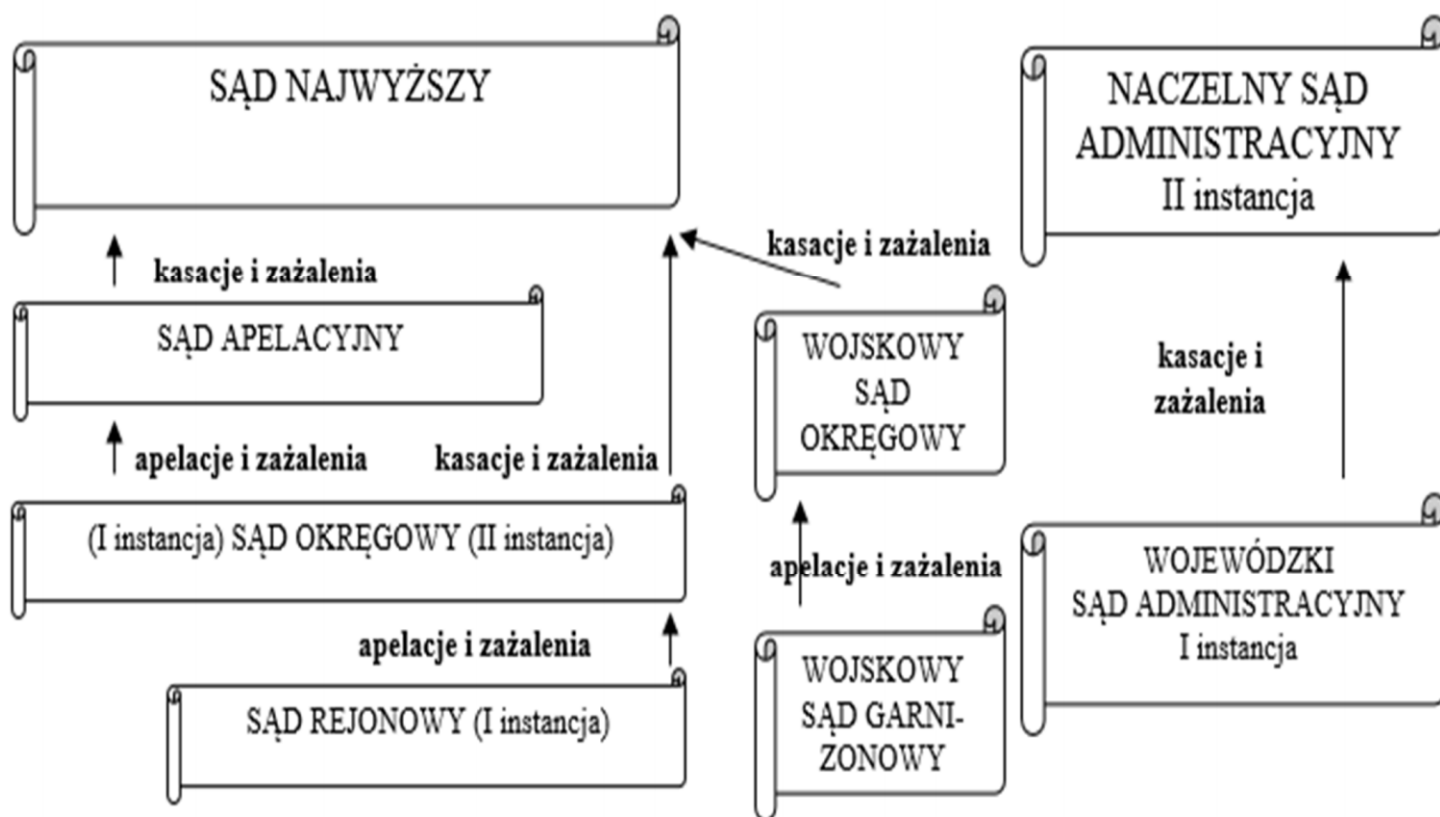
SĄD NAJWYŻSZY

NACZELNY SĄD ADMINISTRACYJNY
II instancja

kasacje i zażalenia

kasacje i zażalenia

SĄD APELACYJNY

WOJSKOWY SĄD OKRĘGOWY

kasacje i zażalenia

apelacje i zażalenia

kasacje i zażalenia

(I instancja) SĄD OKRĘGOWY (II instancja)

apelacje i zażalenia

WOJEWÓDZKI SĄD ADMINISTRACYJNY
I instancja

apelacje i zażalenia

SĄD REJONOWY (I instancja)

WOJSKOWY SĄD GARNIZONOWY